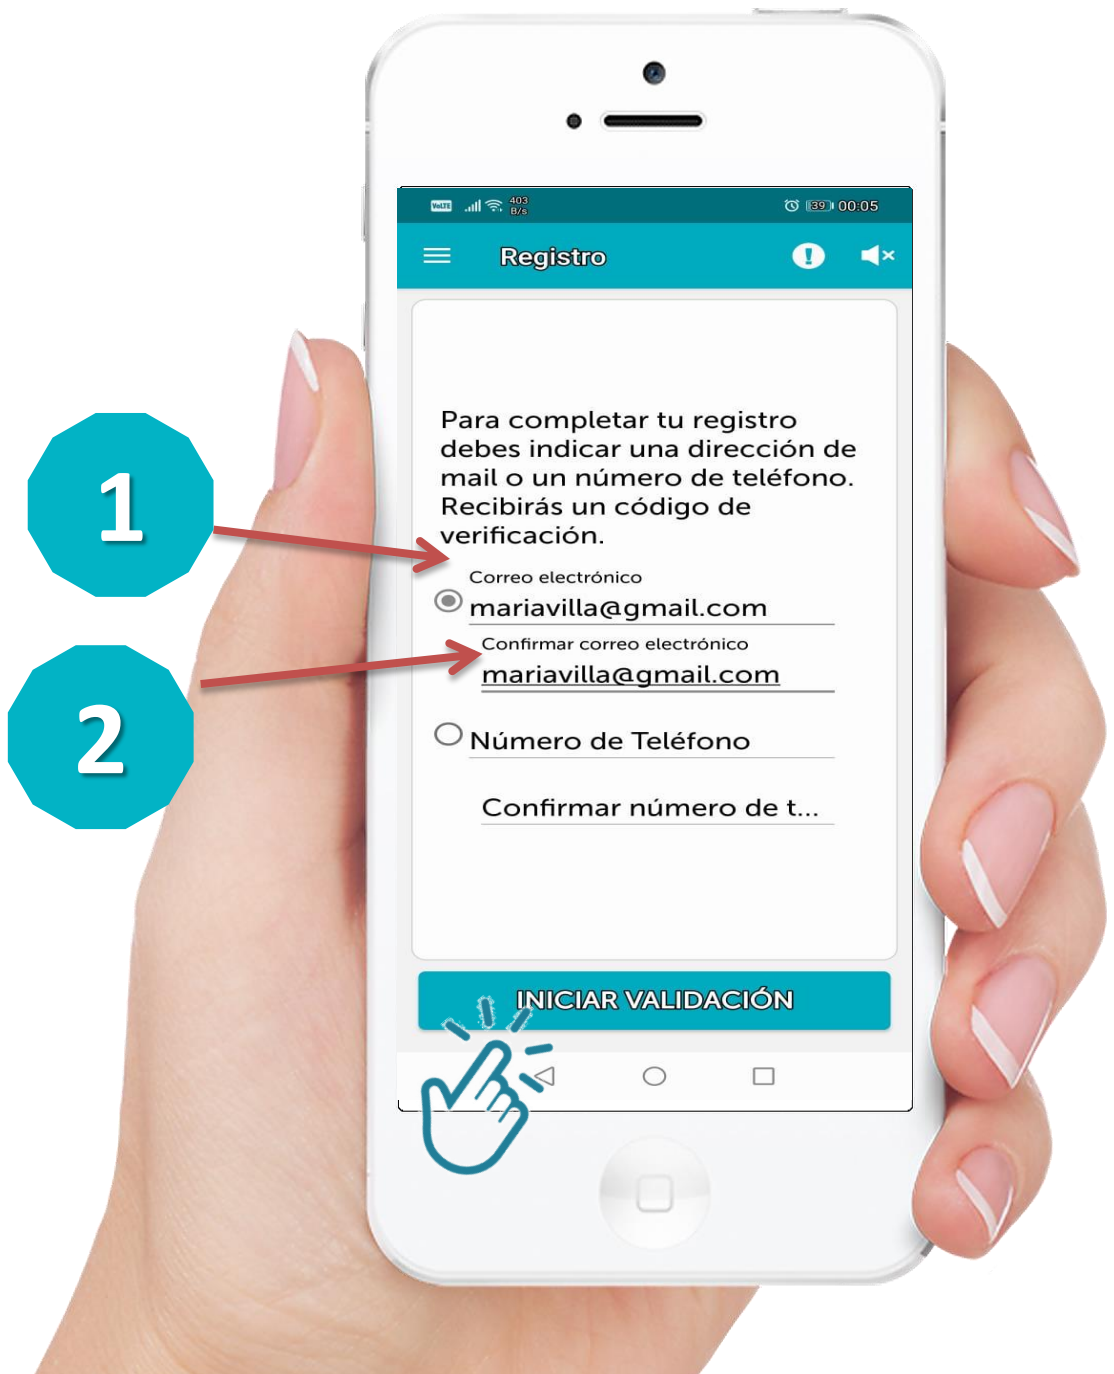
VoLTE 403 B/s 39 00:05

Registro

1

2

Para completar tu registro debes indicar una dirección de mail o un número de teléfono. Recibirás un código de verificación.

Correo electrónico
mariavilla@gmail.com

Confirmar correo electrónico
mariavilla@gmail.com

Número de Teléfono

Confirmar número de t...

INICIAR VALIDACIÓN